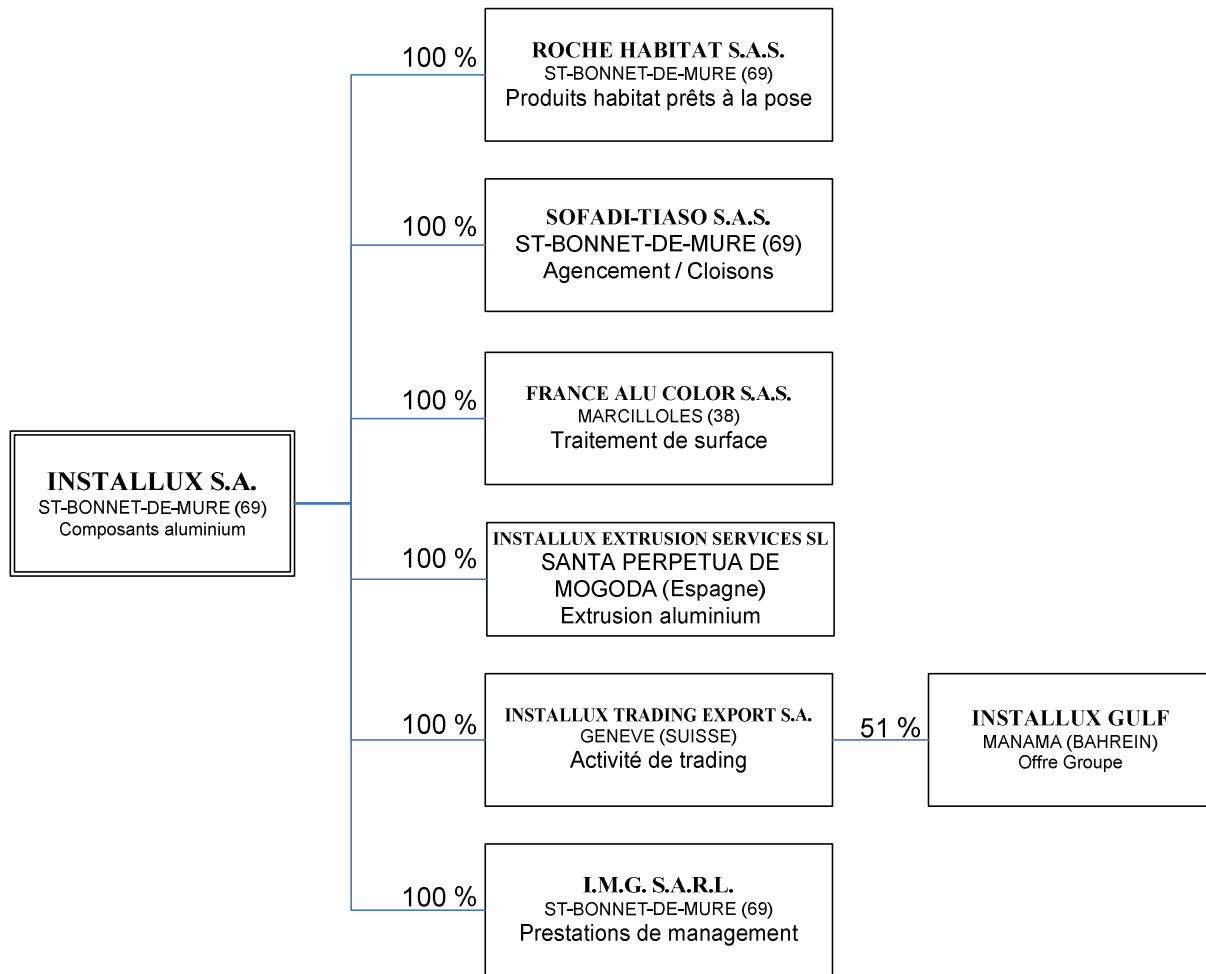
INSTALLUX S.A.
ST-BONNET-DE-MURE (69)
Composants aluminium

100 %

ROCHE HABITAT S.A.S.
ST-BONNET-DE-MURE (69)
Produits habitat prêts à la pose

100 %

SOFADI-TIASO S.A.S.
ST-BONNET-DE-MURE (69)
Agencement / Cloisons

100 %

FRANCE ALU COLOR S.A.S.
MARCILLOLES (38)
Traitement de surface

100 %

INSTALLUX EXTRUSION SERVICES SL
SANTA PERPETUA DE MOGODA (Espagne)
Extrusion aluminium

100 %

INSTALLUX TRADING EXPORT S.A.
GENEVE (SUISSE)
Activité de trading

51 %

INSTALLUX GULF
MANAMA (BAHREIN)
Offre Groupe

100 %

I.M.G. S.A.R.L.
ST-BONNET-DE-MURE (69)
Prestations de management